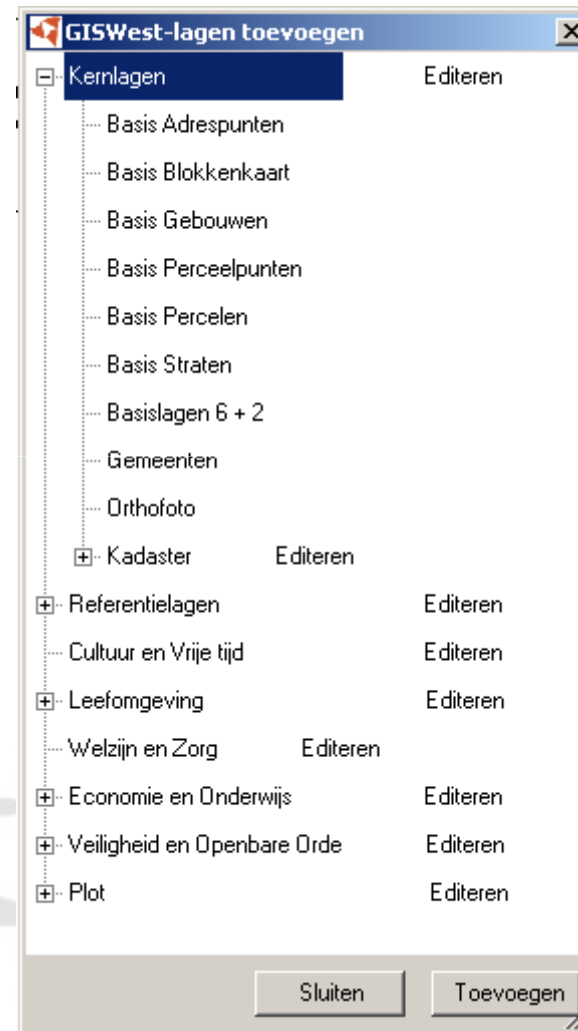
GISWest-lagen toevoegen

Kernlagen Editeren

Basis Adrespunten

Basis Blokkenkaart

Basis Gebouwen

Basis Perceelpunten

Basis Percelen

Basis Straten

Basislagen 6 + 2

Gemeenten

Orthofoto

Kadaster Editeren

Referentielagen Editeren

Cultuur en Vrije tijd Editeren

Leefomgeving Editeren

Welzijn en Zorg Editeren

Economie en Onderwijs Editeren

Veiligheid en Openbare Orde Editeren

Plot Editeren

Sluiten Toevoegen